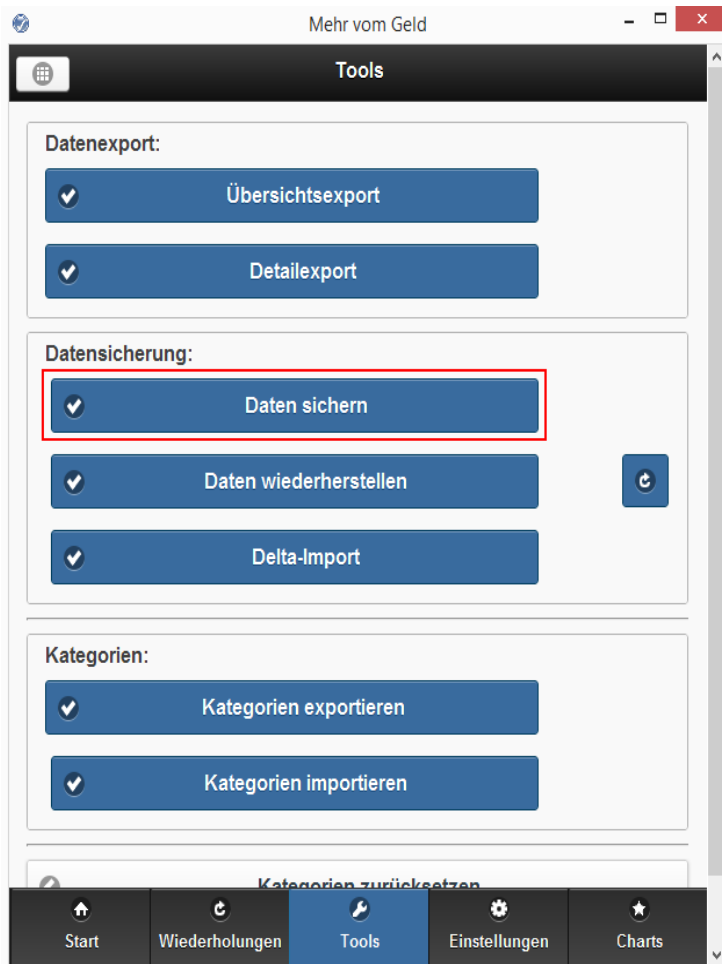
Mehr vom Geld

Tools

Datenexport:

Übersichtsexport

Detailexport

Datensicherung:

Daten sichern

Daten wiederherstellen

Delta-Import

Kategorien:

Kategorien exportieren

Kategorien importieren

Kategorien zurücksetzen

Start

Wiederholungen

Tools

Einstellungen

Charts